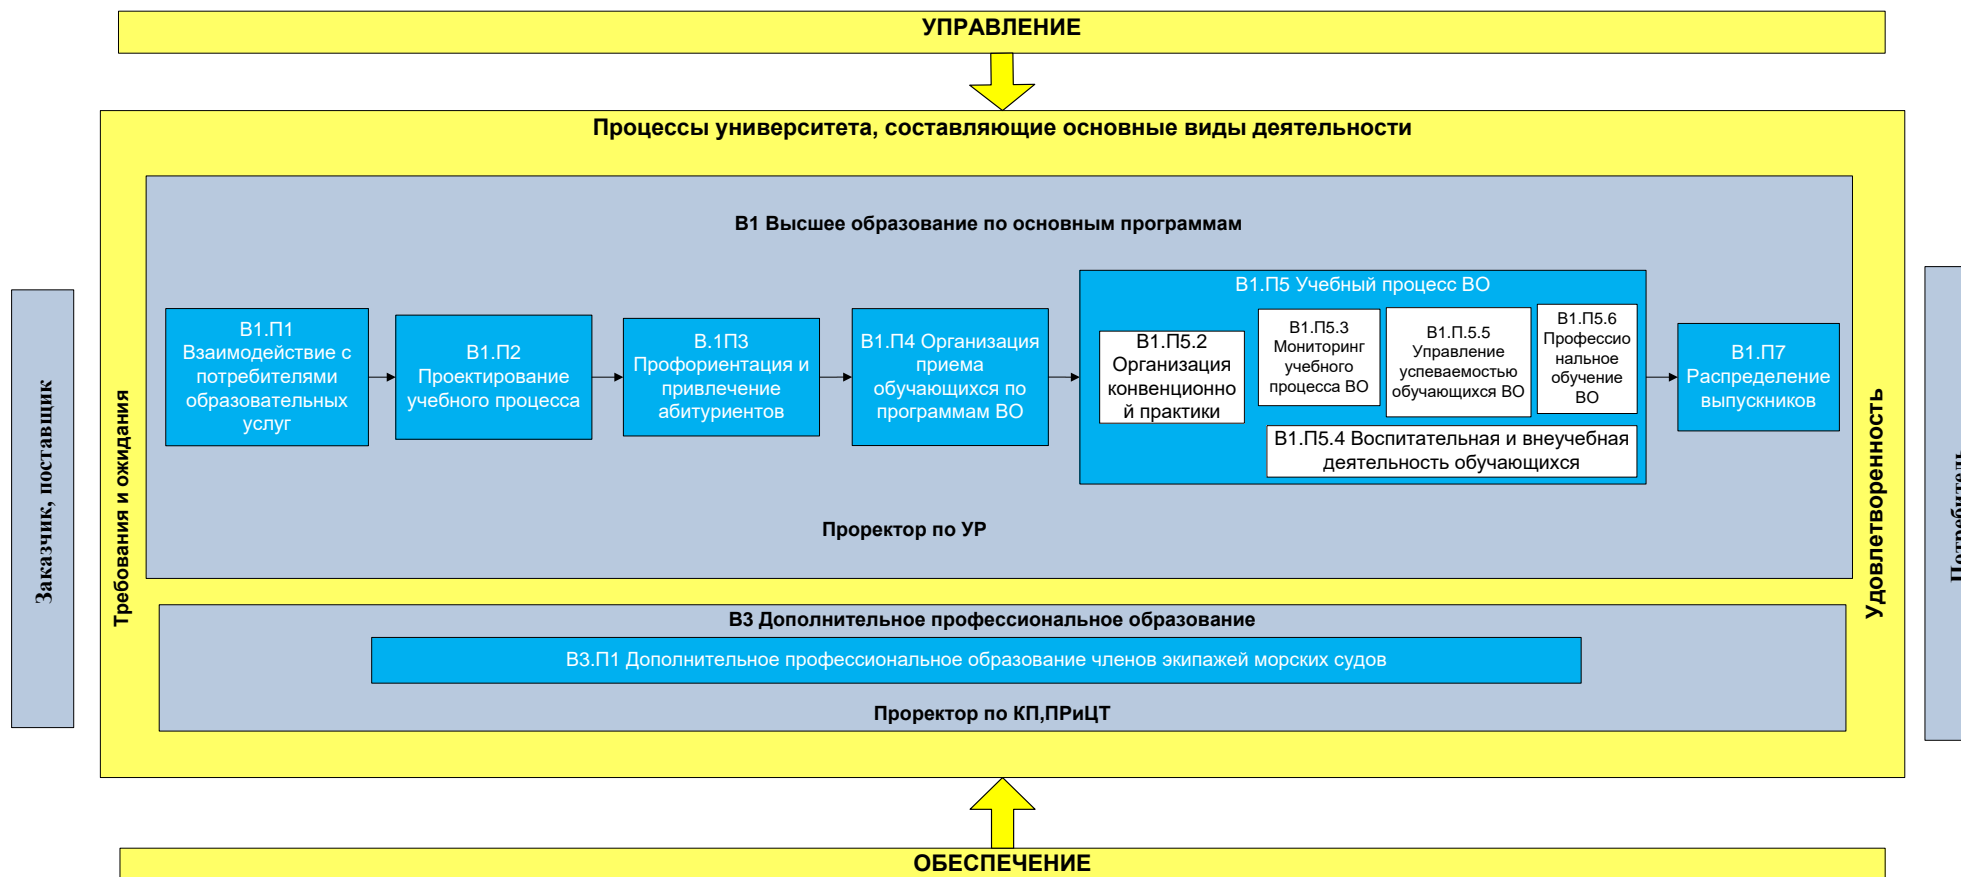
УПРАВЛЕНИЕ

Процессы университета, составляющие основные виды деятельности

Заказчик, поставщик

Требования и ожидания

В1 Высшее образование по основным программам

В1.П1 Взаимодействие с потребителями образовательных услуг

В1.П2 Проектирование учебного процесса

В.1П3 Профориентация и привлечение абитуриентов

В1.П4 Организация приема обучающихся по программам ВО

В1.П5 Учебный процесс ВО

В1.П5.2 Организация конвенционной практики

В1.П5.3 Мониторинг учебного процесса ВО

В1.П.5.5 Управление успеваемостью обучающихся ВО

В1.П5.6 Профессиональное обучение ВО

В1.П5.4 Воспитательная и внеучебная деятельность обучающихся

В1.П7 Распределение выпускников

Проректор по УР

В3 Дополнительное профессиональное образование

В3.П1 Дополнительное профессиональное образование членов экипажей морских судов

Проректор по КП,ПРиЦТ

Удовлетворенность

Потребител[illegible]

ОБЕСПЕЧЕНИЕ